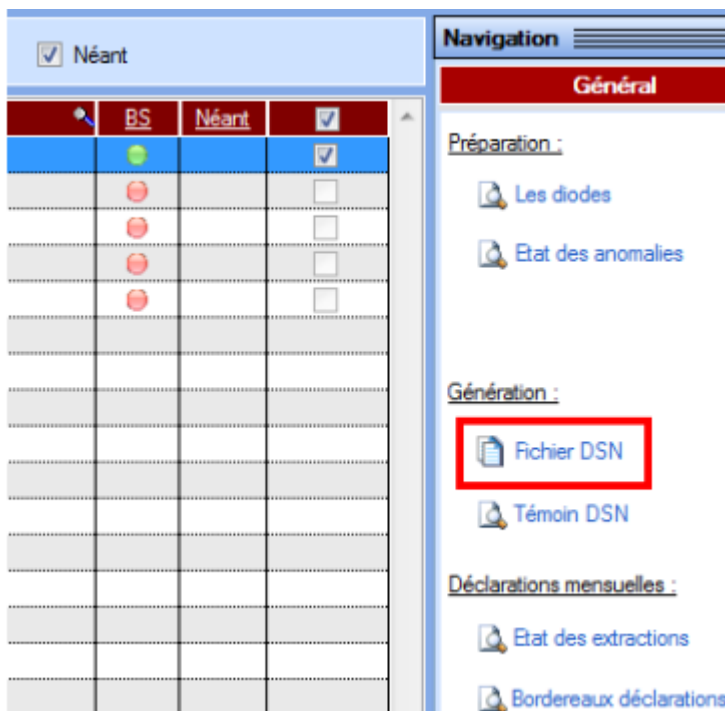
Néant

| | BS | Néant | |
|---|---|---|---|

Navigation

Général

Préparation :

Les diodes

Etat des anomalies

Génération :

Fichier DSN

Témoin DSN

Déclarations mensuelles :

Etat des extractions

Bordereaux déclarations